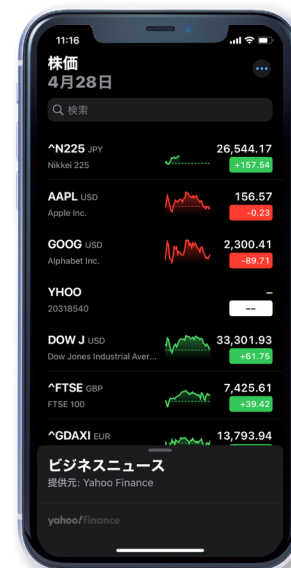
11:16

株価
4月28日

検索

^N225 JPY
Nikkei 225
26,544.17
+157.54

AAPL USD
Apple Inc.
156.57
-0.23

GOOG USD
Alphabet Inc.
2,300.41
-89.71

YHOO
20318540
–
--

DOW J USD
Dow Jones Industrial Aver...
33,301.93
+61.75

^FTSE GBP
FTSE 100
7,425.61
+39.42

^GDAXI EUR
13,793.94

ビジネスニュース
提供元: Yahoo Finance

yahoo!finance